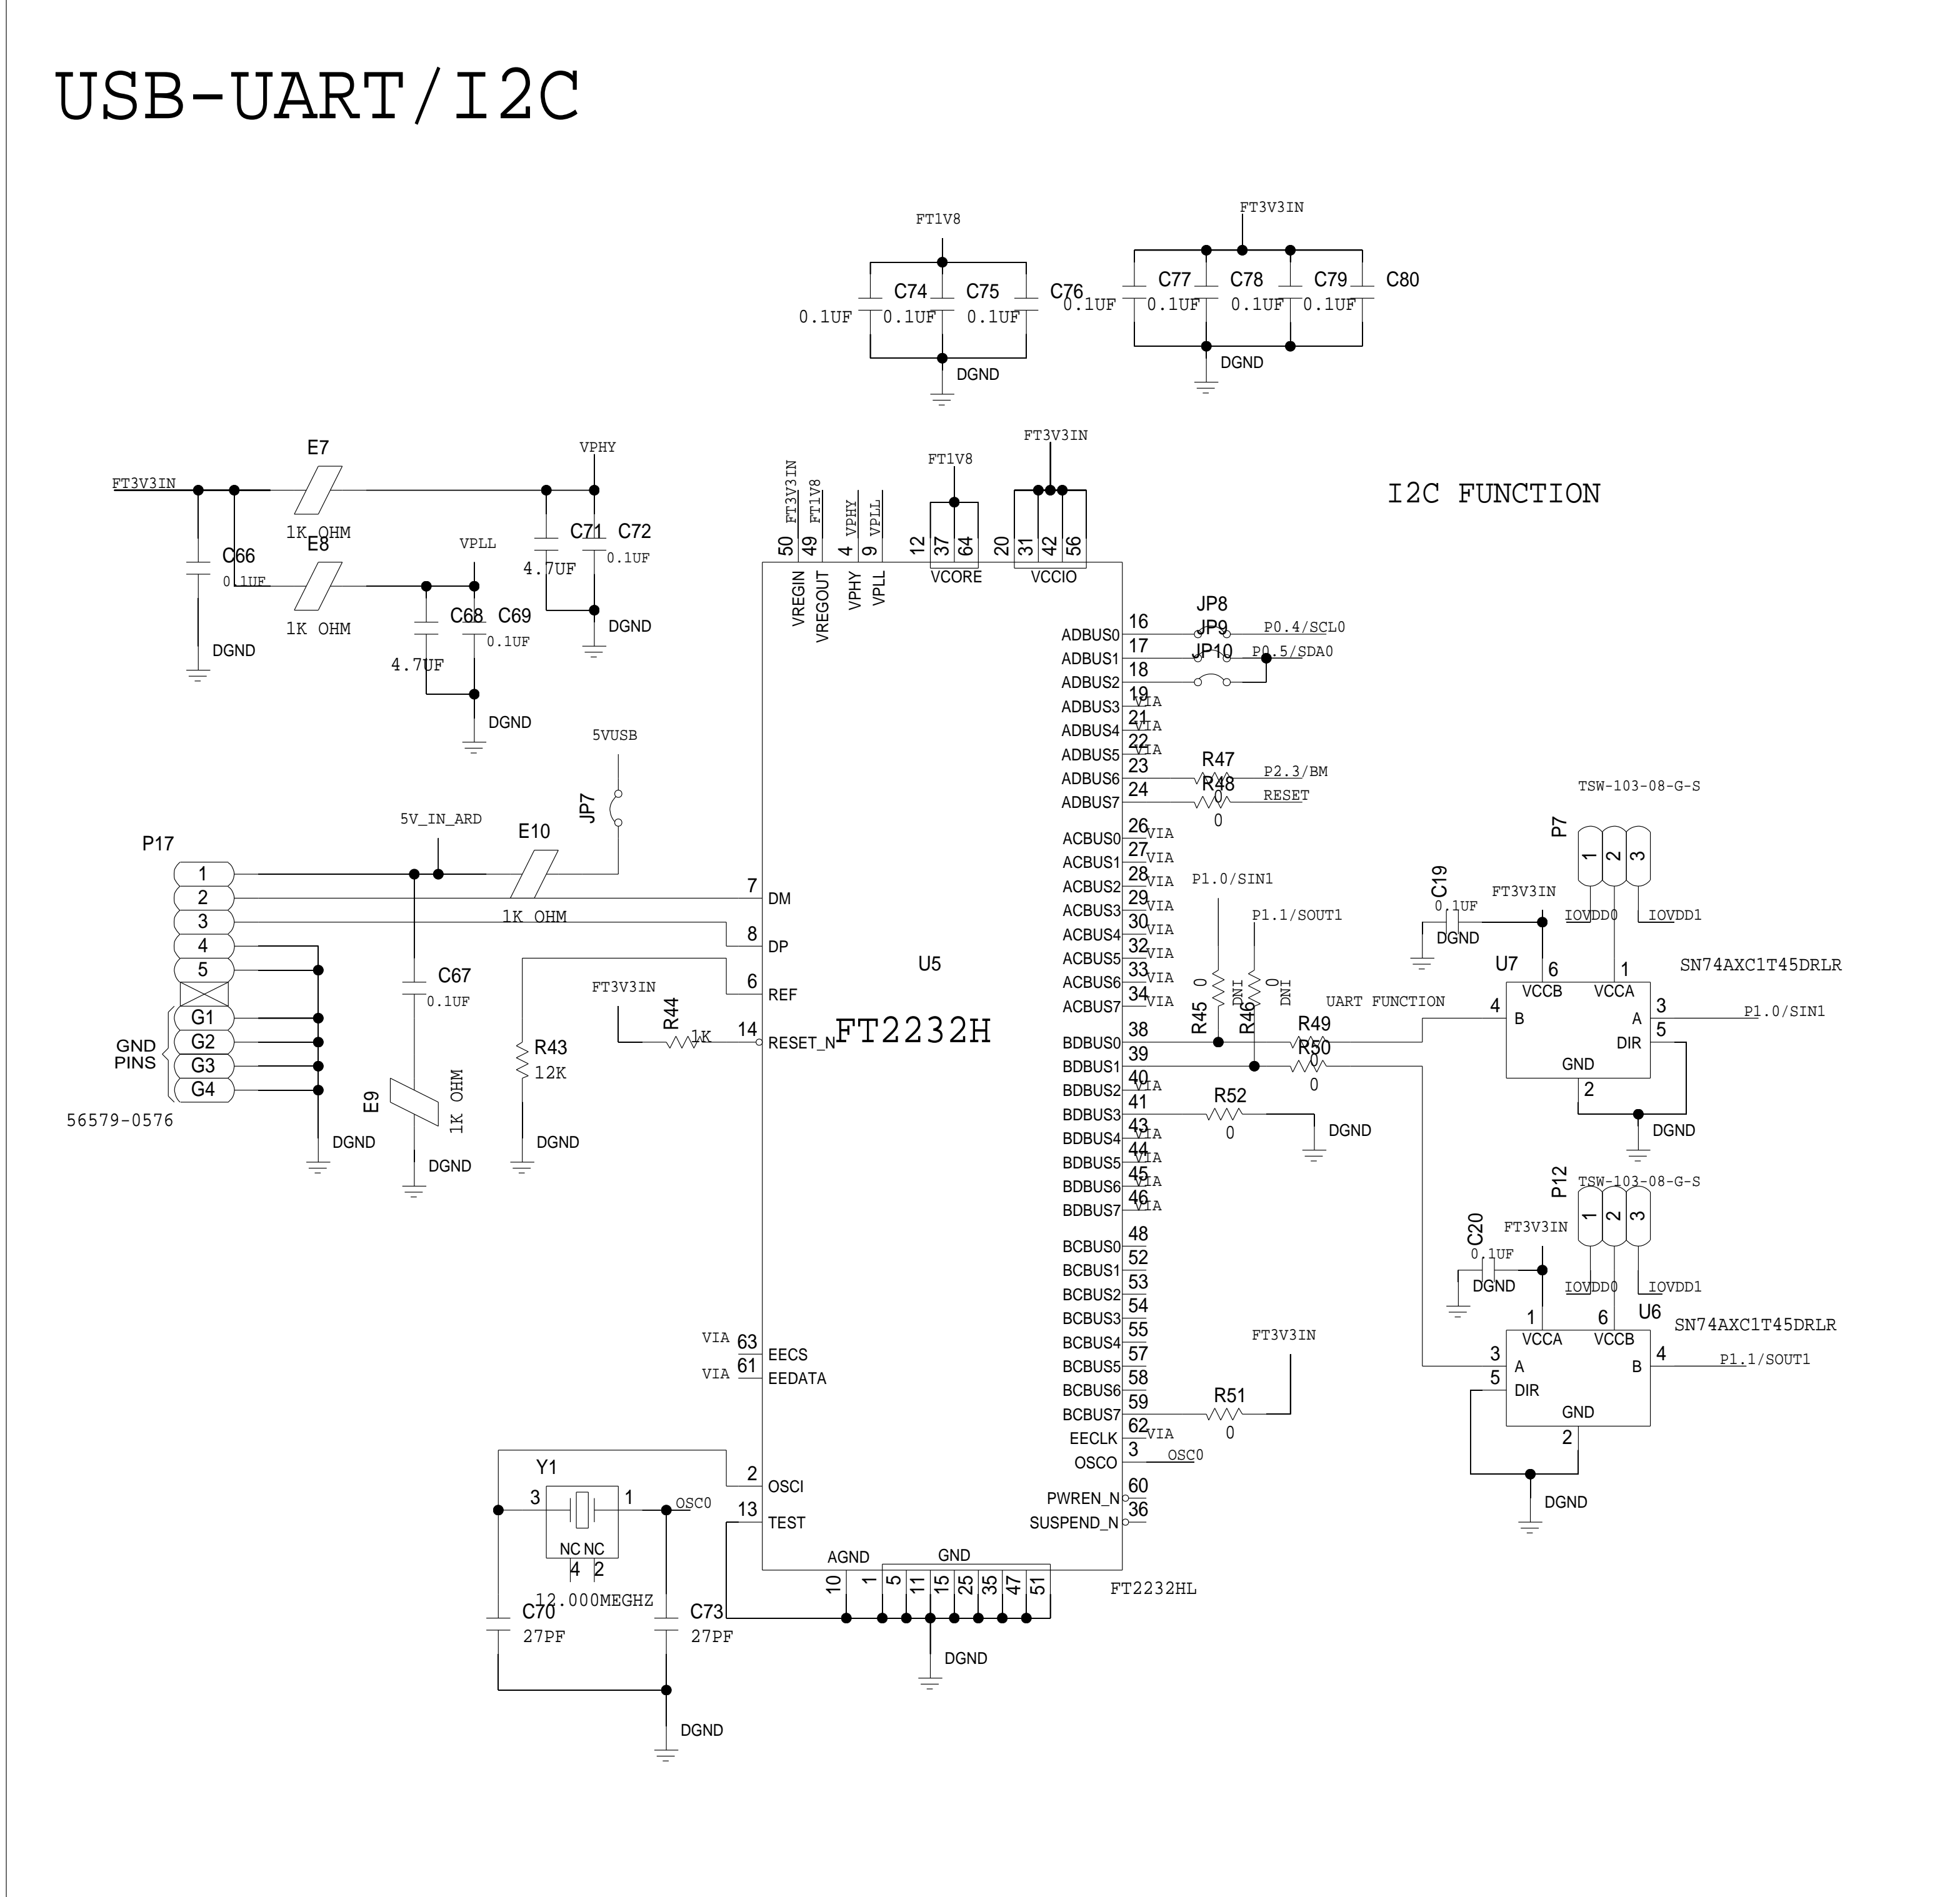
USB-UART/I2C

FT1V8
C74 C75 C76
0.1UF 0.1UF 0.1UF
DGND

FT3V3IN
C77 C78 C79 C80
0.1UF 0.1UF 0.1UF 0.1UF
DGND

E7
FT3V3IN
VPHY
1K OHM
E8
VPLL
C66
0.1UF
1K OHM
C68 C69
4.7UF 0.1UF
C71 C72
4.7UF 0.1UF
DGND
DGND
DGND
DGND

FT1V8
FT3V3IN
FT3V3IN FT1V8 VPHY VPLL
50 49 4 9 12 37 64 20 31 42 56
VREGIN VREGOUT VPHY VPLL VCORE VCCIO

I2C FUNCTION

JP8
JP9
JP10
P0.4/SCL0
P0.5/SDA0
ADBUS0 16
ADBUS1 17
ADBUS2 18
ADBUS3 19 VIA
ADBUS4 21 VIA
ADBUS5 22 VIA
ADBUS6 23
ADBUS7 24
R47
R48
0
P2.3/BM
RESET
ACBUS0 26 VIA
ACBUS1 27 VIA
ACBUS2 28 VIA
ACBUS3 29 VIA
ACBUS4 30 VIA
ACBUS5 32 VIA
ACBUS6 33 VIA
ACBUS7 34 VIA
BDBUS0 38
BDBUS1 39
BDBUS2 40 VIA
BDBUS3 41
BDBUS4 43 VIA
BDBUS5 44 VIA
BDBUS6 45 VIA
BDBUS7 46 VIA
BCBUS0 48
BCBUS1 52
BCBUS2 53
BCBUS3 54
BCBUS4 55
BCBUS5 57
BCBUS6 58
BCBUS7 59
EECLK 62 VIA
OSCO 3 OSC0
PWREN_N 60
SUSPEND_N 36

5VUSB
JP7
5V_IN_ARD
E10
P17
1
2
3
4
5
G1
G2
G3
G4
GND PINS
56579-0576
1K OHM
C67
0.1UF
E9
1K OHM
DGND
DGND
7 DM
8 DP
6 REF
14 RESET_N
FT3V3IN
R44
1K
R43
12K
DGND
U5
FT2232H

VIA 63 EECS
VIA 61 EEDATA
Y1
3 1
OSC0
NC NC
4 2
12.000MEGHZ
C70 27PF
C73 27PF
DGND
2 OSCI
13 TEST
AGND GND
10 1 5 11 15 25 35 47 51
DGND
FT2232HL

P1.0/SIN1
P1.1/SOUT1
R45 0
R46 DNI
DNI 0
UART FUNCTION
R49
R50
0
R52
0
DGND
R51
0
FT3V3IN

TSW-103-08-G-S
P7
1 2 3
C19
0.1UF
FT3V3IN
DGND
IOVDD0
IOVDD1
U7
6 1
SN74AXC1T45DRLR
VCCB VCCA
4 B A 3
DIR 5
GND
2
P1.0/SIN1
DGND

P12
TSW-103-08-G-S
1 2 3
C20
0.1UF
FT3V3IN
DGND
IOVDD0
IOVDD1
1 6
U6
SN74AXC1T45DRLR
VCCA VCCB
3 A B 4
5 DIR
GND
2
P1.1/SOUT1
DGND